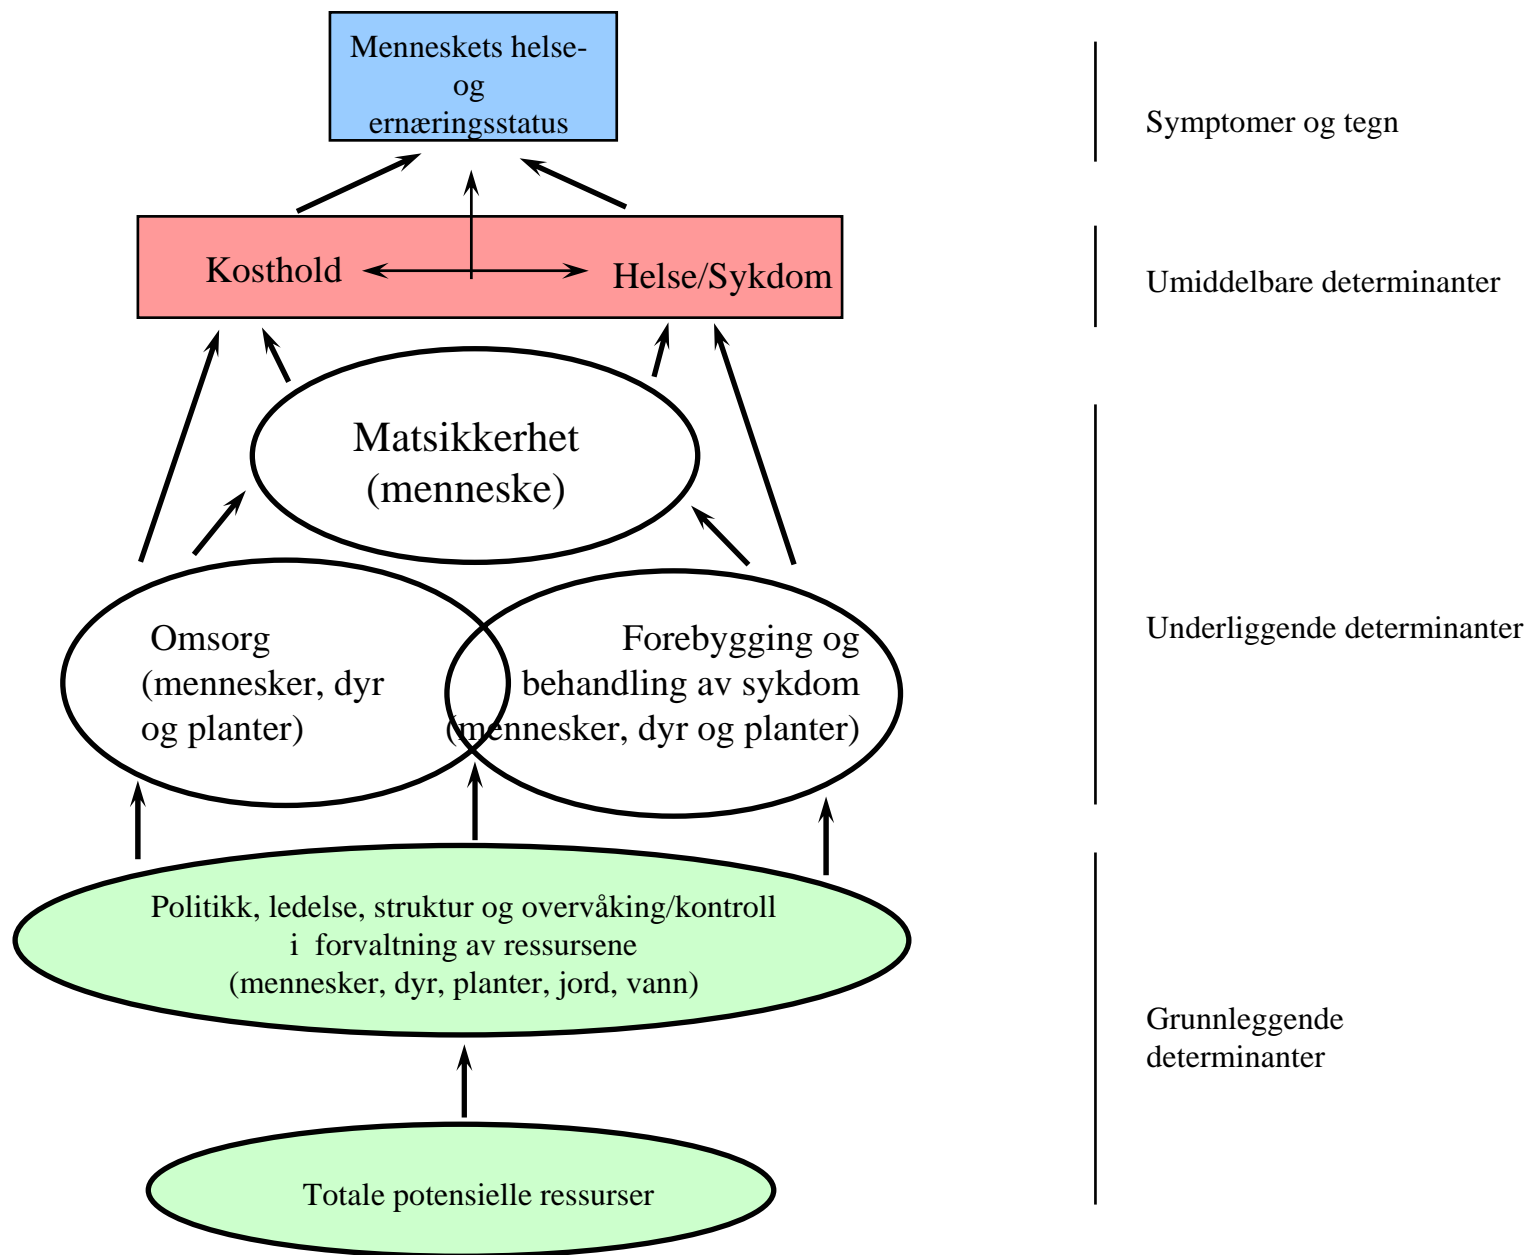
Menneskets helse- og ernæringsstatus

Symptomer og tegn

Kosthold

Helse/Sykdom

Umiddelbare determinanter

Matsikkerhet (menneske)

Omsorg (mennesker, dyr og planter)

Forebygging og behandling av sykdom (mennesker, dyr og planter)

Underliggende determinanter

Politikk, ledelse, struktur og overvåking/kontroll i forvaltning av ressursene (mennesker, dyr, planter, jord, vann)

Grunnleggende determinanter

Totale potensielle ressurser